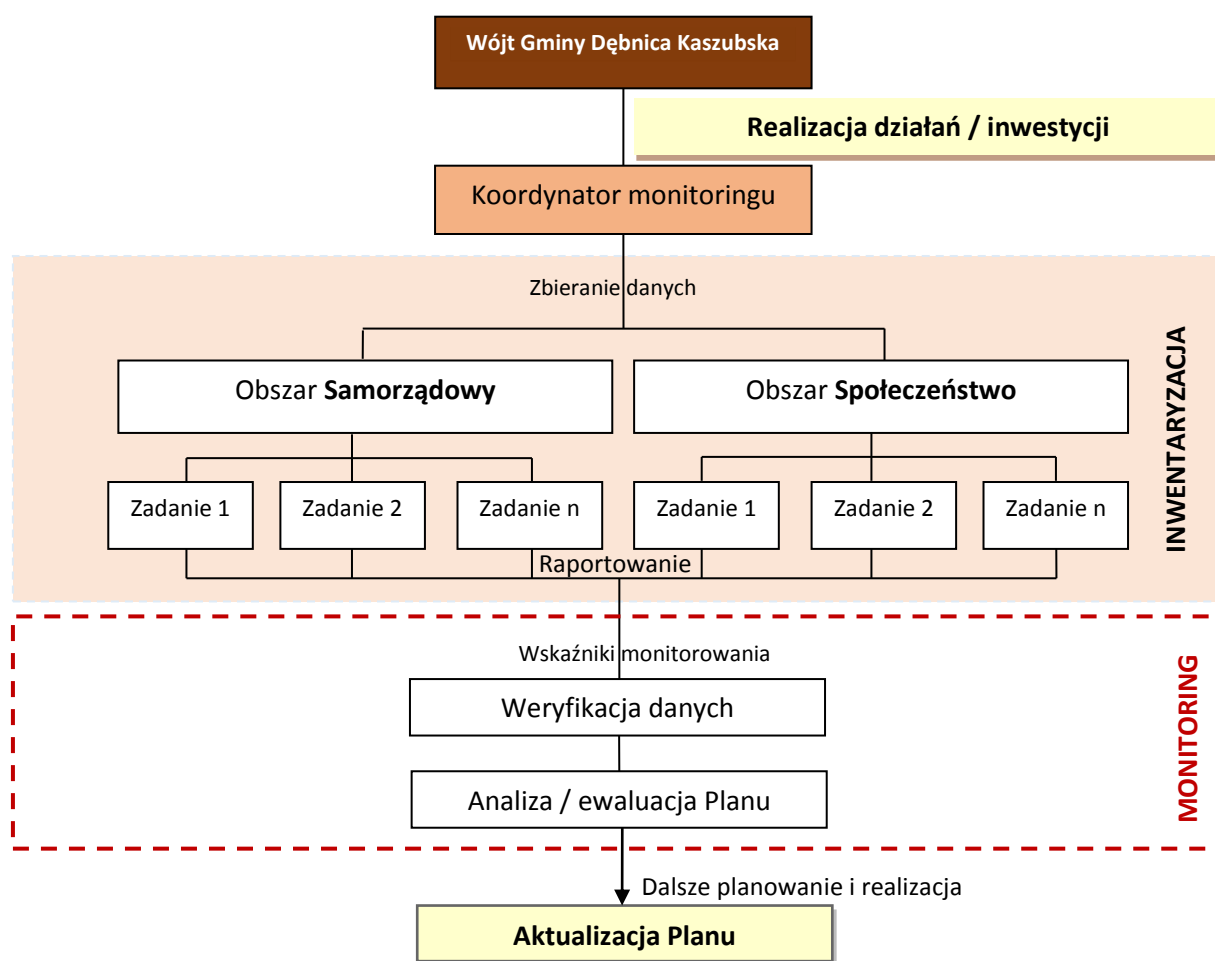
Wójt Gminy Dębnica Kaszubska

Realizacja działań / inwestycji

Koordynator monitoringu

Zbieranie danych

Obszar **Samorządowy**

Obszar **Społeczeństwo**

Zadanie 1

Zadanie 2

Zadanie n

Zadanie 1

Zadanie 2

Zadanie n

Raportowanie

INWENTARYZACJA

Wskaźniki monitorowania

Weryfikacja danych

Analiza / ewaluacja Planu

MONITORING

Dalsze planowanie i realizacja

Aktualizacja Planu